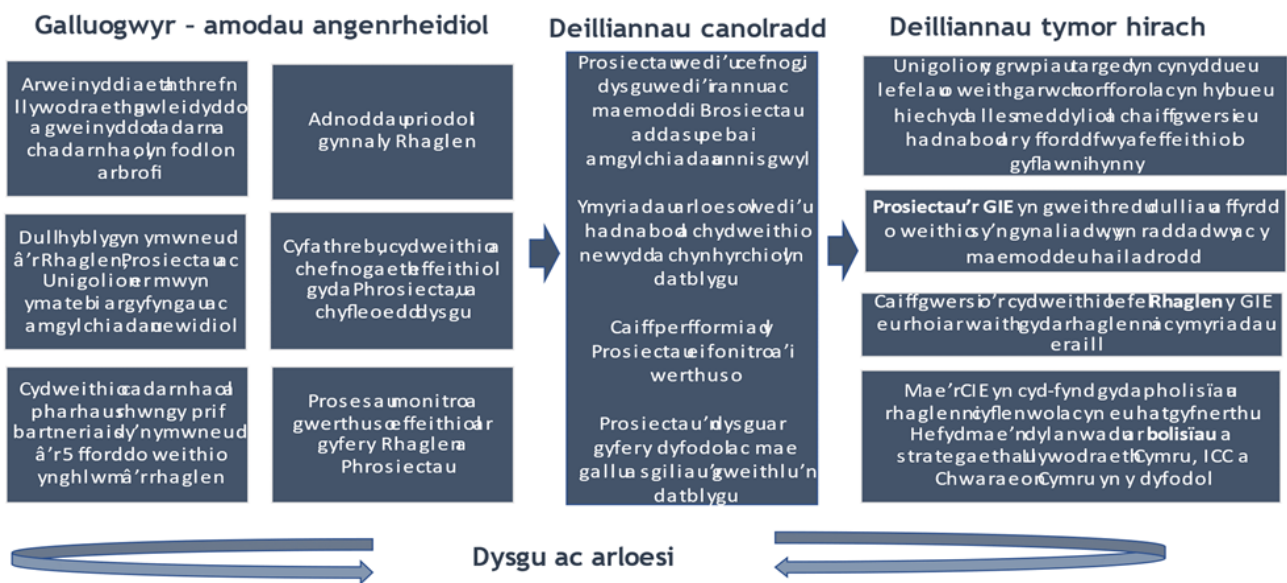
Galluogwyr – amodau angenrheidiol

Arweinyddiaeth a threfn llywodraethu, gwleidyddol a gweinyddol cadarn a chadarnhaol yn fodlon arbrofi

Adnoddau priodol gyn nal y Rhaglen

Dull hyblyg yn ymwneud â'r Rhaglen, Prosiectau ac Unigolion er mwyn ymateb i argyfyngau ac amgylchiadau newidiol

Cyfathrebu, cydweithio a chefnogaeth effeithiol gyda Phrosiectau, a chyfleoedd dysgu

Cydweithio cadarnhaol a pharhaus rhwng y prif bartneriaid yn ymwneud â'r 5 ffordd o weithio ynghlwm â'r rhaglen

Prosesau monitro a gwerthuso effeithiol ar gyfer y Rhaglen a Phrosiectau

Deilliannau canolradd

Prosiectau wedi'u cefnogi, dysgu wedi'i rannu ac mae modd i Brosiectau addasu pe bai amgylchiadau annisgwyl

Ymyriadau arloesol wedi'u hadnabod, cydweithio newydd a chynhyrchiol yn datblygu

Caiff perfformiad y Prosiectau ei fonitro a'i werthuso

Prosiectau'n dysgu ar gyfer y dyfodol ac mae gallu a sgiliau'r gweithlu'n datblygu

Deilliannau tymor hirach

Unigolion y grwpiau targed yn cynyddu eu lefelau o weithgarwch corfforol ac yn hybu eu hiechyd a lles meddyliol, a chaiff gwersi eu hadnabod ar y ffordd fwyaf effeithiol o gyflawni hyn

Prosiectau'r GIE yn gweithredu dulliau a ffyrdd o weithio sy'n gynaliadwy, yn raddadwy ac y mae modd eu hailadrodd

Caiff gwersi o'r cydweithio fel Rhaglen y GIE eu rhoi ar waith gyda rhaglenni a chymyriadau eraill

Mae'r CIE yn cyd-fynd gyda pholisïau a rhaglenni cyflenwol ac yn eu hatgyfnerthu. Hefyd mae'n dylanwadu ar bolisïau a strategaethau Llywodraeth Cymru, ICC a Chwaraeon Cymru yn y dyfodol

Dysgu ac arloesi